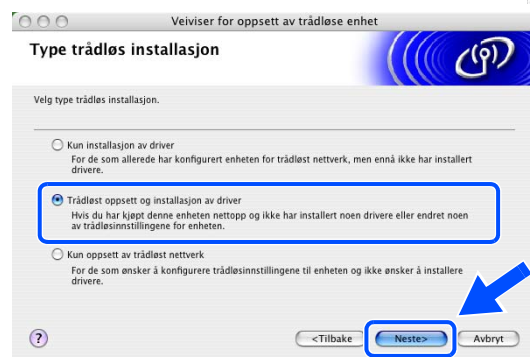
Veiviser for oppsett av trådløse enhet

Type trådløs installasjon

Velg type trådløs installasjon.

Kun installasjon av driver
For de som allerede har konfigurert enheten for trådløst nettverk, men ennå ikke har installert drivere.

Trådløst oppsett og installasjon av driver
Hvis du har kjøpt denne enheten nettopp og ikke har installert noen drivere eller endret noen av trådløsinnstillingene for enheten.

Kun oppsett av trådløst nettverk
For de som ønsker å konfigurere trådløsinnstillingene til enheten og ikke ønsker å installere drivere.

?

<Tilbake

Neste>

Avbryt